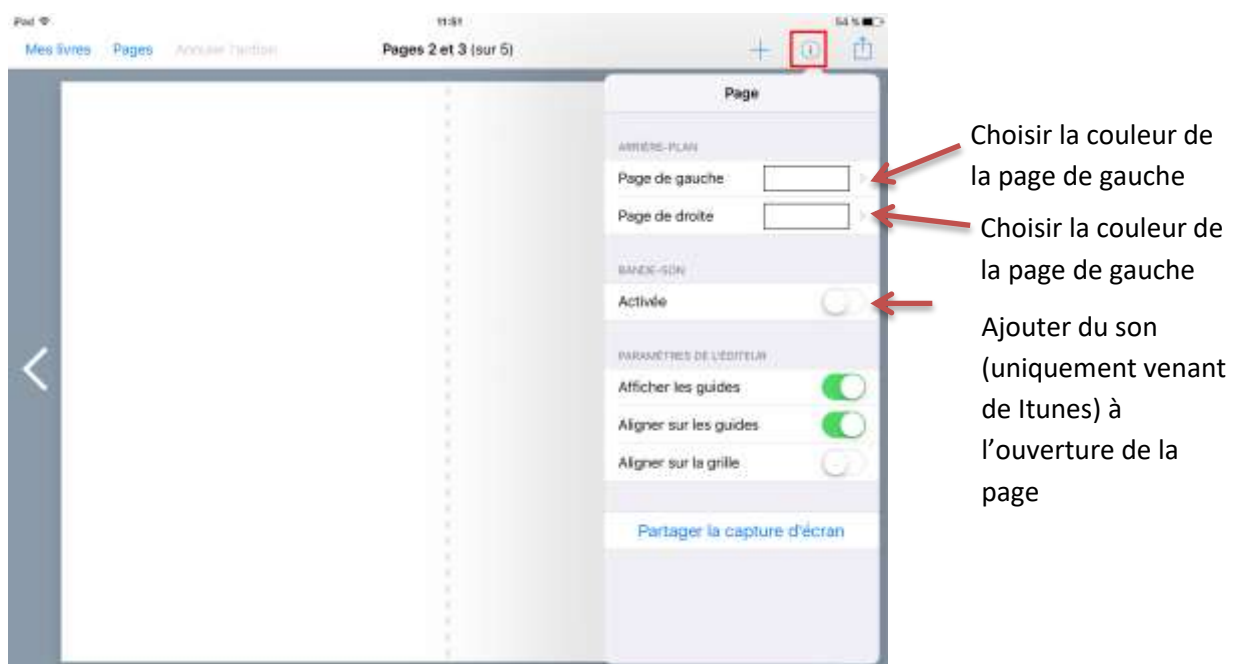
iPad 11:51 54 %

Mes livres Pages Annuler l'action Pages 2 et 3 (sur 5)

Page

ARRIÈRE-PLAN

Page de gauche

Page de droite

BANDE-SON

Activée

PARAMÈTRES DE L'ÉDITEUR

Afficher les guides

Aligner sur les guides

Aligner sur la grille

Partager la capture d'écran

Choisir la couleur de la page de gauche

Choisir la couleur de la page de gauche

Ajouter du son (uniquement venant de Itunes) à l'ouverture de la page